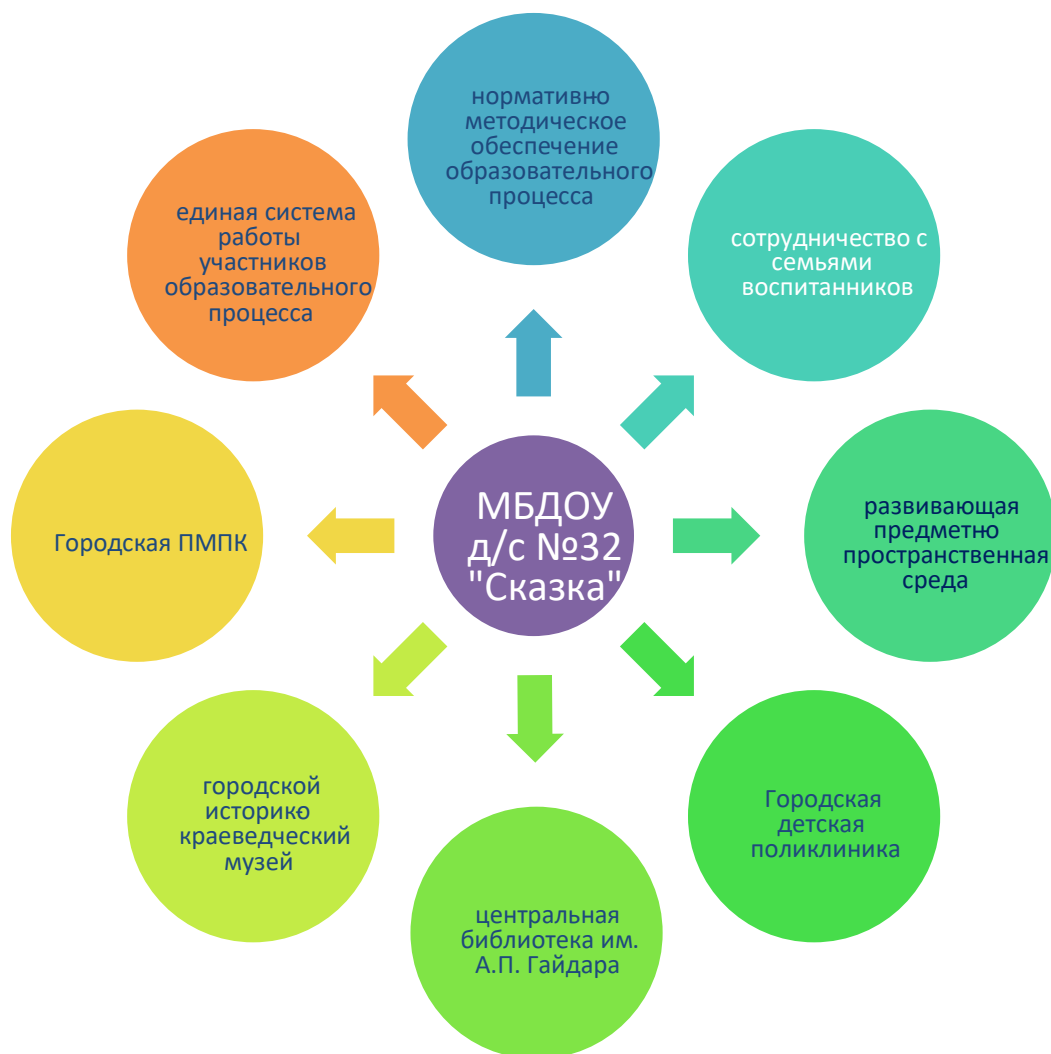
МБДОУ д/с №32 "Сказка"

нормативно методическое обеспечение образовательного процесса

сотрудничество с семьями воспитанников

развивающая предметно пространственная среда

Городская детская поликлиника

центральная библиотека им. А.П. Гайдара

городской историко краеведческий музей

Городская ПМПК

единая система работы участников образовательного процесса